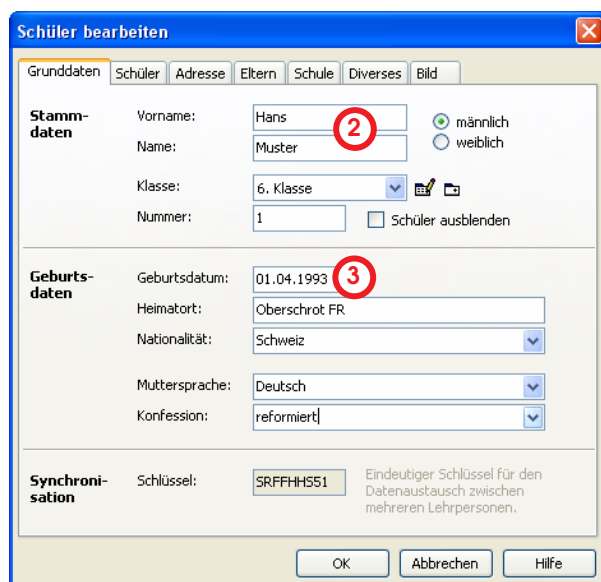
Schüler bearbeiten

Grunddaten | Schüler | Adresse | Eltern | Schule | Diverses | Bild

Stammdaten

Vorname: Hans

2

männlich

weiblich

Name: Muster

Klasse: 6. Klasse

Nummer: 1

Schüler ausblenden

Geburtsdaten

Geburtsdatum: 01.04.1993

3

Heimatort: Oberschrot FR

Nationalität: Schweiz

Muttersprache: Deutsch

Konfession: reformiert

Synchronisation

Schlüssel: SRFFHHS51

Eindeutiger Schlüssel für den Datenaustausch zwischen mehreren Lehrpersonen.

OK

Abbrechen

Hilfe